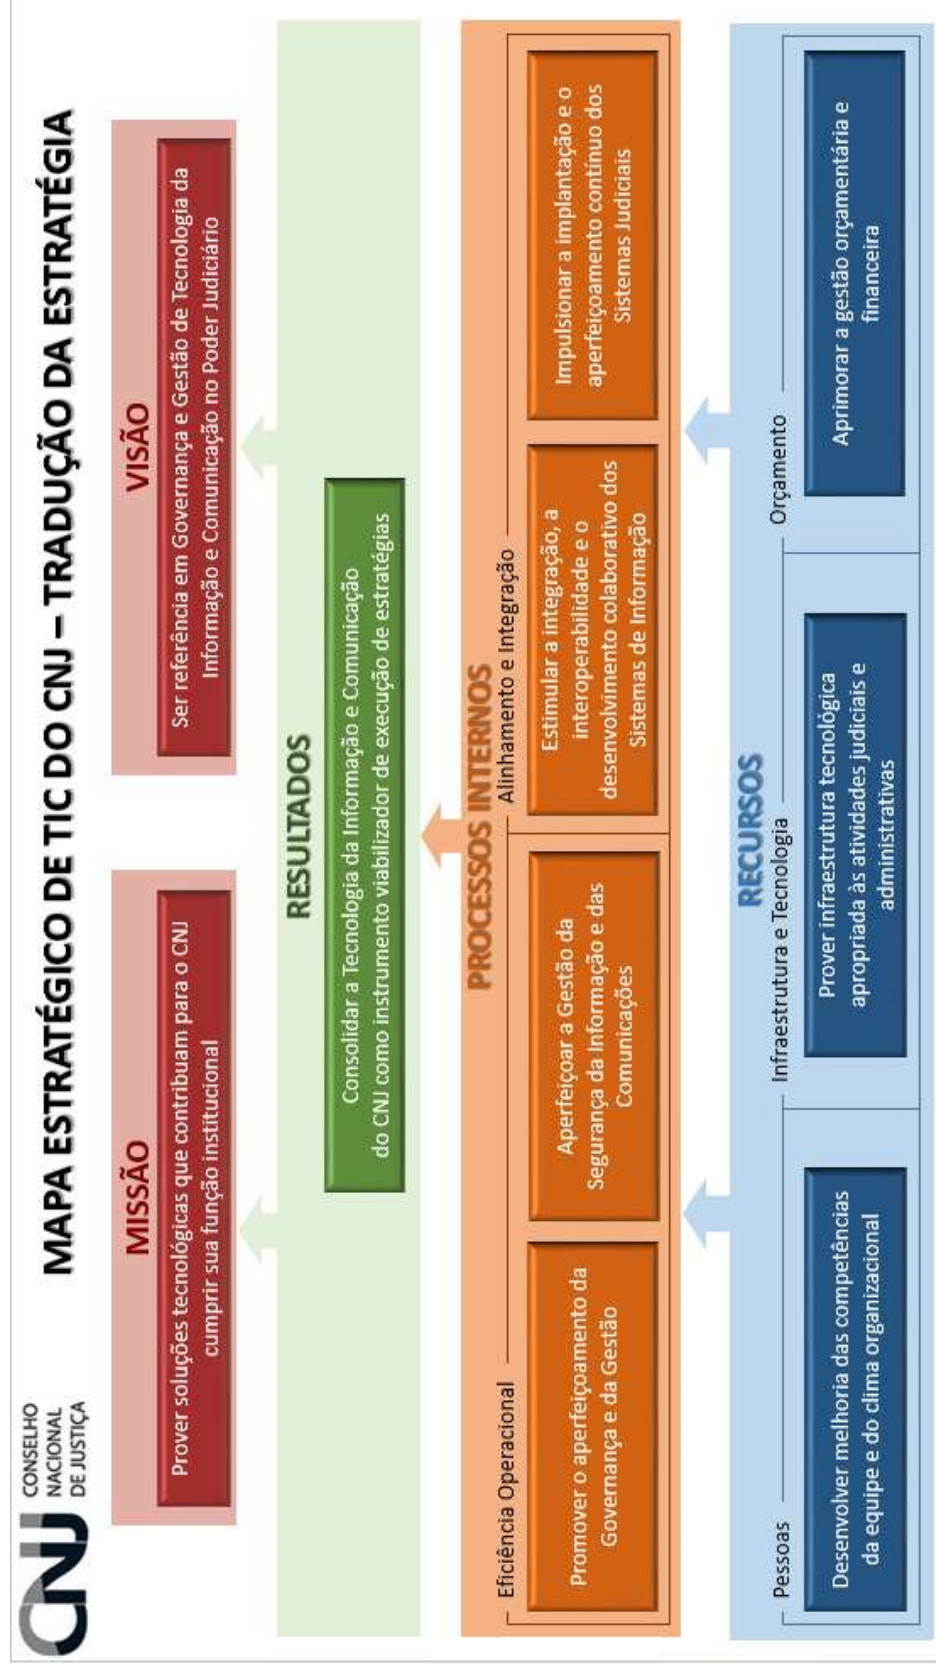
CNJ CONSELHO NACIONAL DE JUSTIÇA

MAPA ESTRATÉGICO DE TIC DO CNJ – TRADUÇÃO DA ESTRATÉGIA

MISSÃO

Prover soluções tecnológicas que contribuam para o CNJ cumprir sua função institucional

VISÃO

Ser referência em Governança e Gestão de Tecnologia da Informação e Comunicação no Poder Judiciário

RESULTADOS

Consolidar a Tecnologia da Informação e Comunicação do CNJ como instrumento viabilizador de execução de estratégias

PROCESSOS INTERNOS

Eficiência Operacional

Promover o aperfeiçoamento da Governança e da Gestão

Aperfeiçoar a Gestão da Segurança da Informação e das Comunicações

Alinhamento e Integração

Estimular a integração, a interoperabilidade e o desenvolvimento colaborativo dos Sistemas de Informação

Impulsionar a implantação e o aperfeiçoamento contínuo dos Sistemas Judiciais

RECURSOS

Pessoas

Desenvolver melhoria das competências da equipe e do clima organizacional

Infraestrutura e Tecnologia

Prover infraestrutura tecnológica apropriada às atividades judiciais e administrativas

Orçamento

Aprimorar a gestão orçamentária e financeira